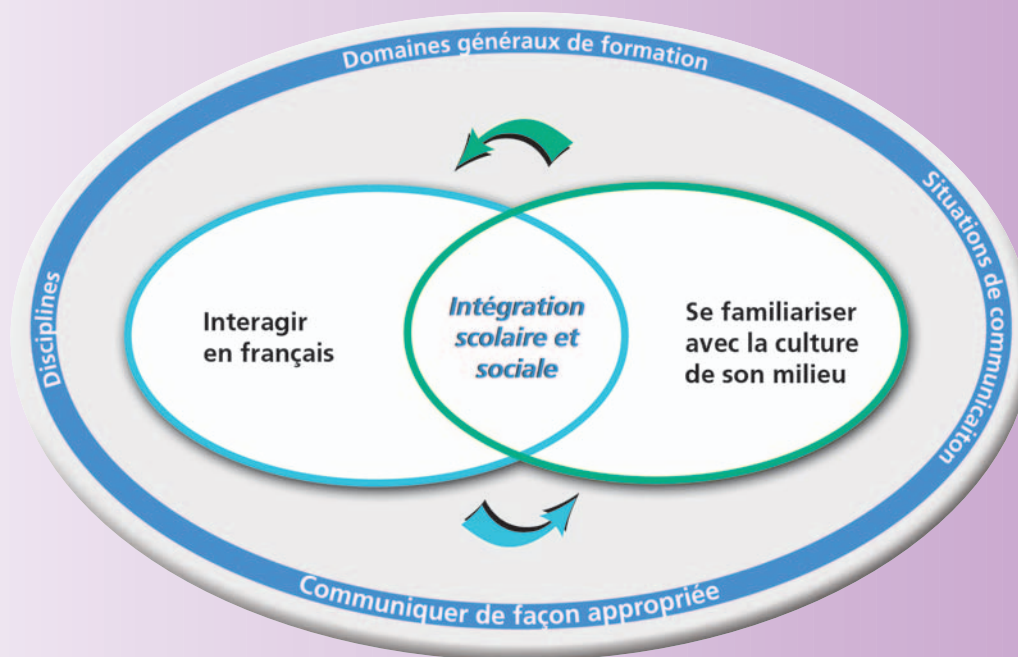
Domaines généraux de formation

Situations de communication

Disciplines

Interagir en français

Intégration scolaire et sociale

Se familiariser avec la culture de son milieu

Communiquer de façon appropriée